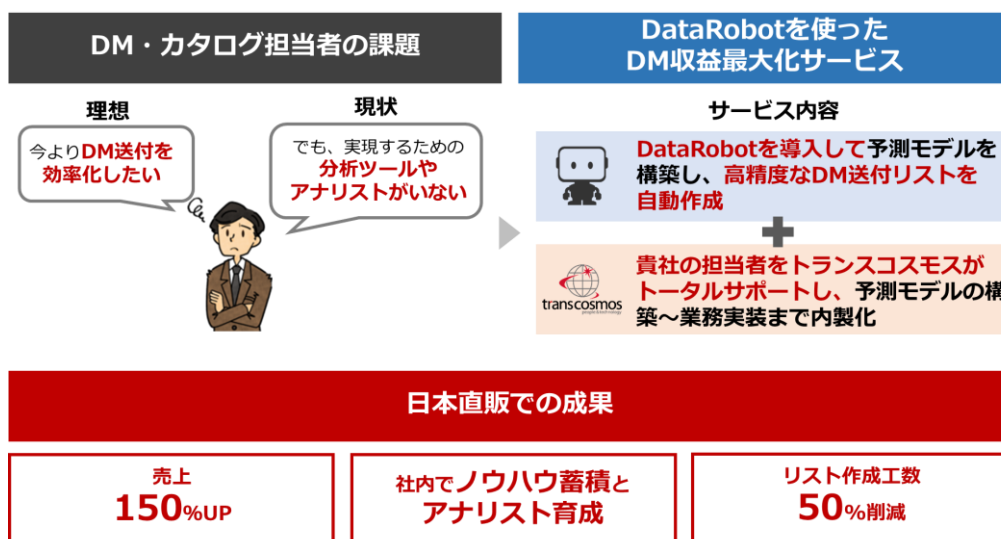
DM・カタログ担当者の課題

理想

今よりDM送付を効率化したい

現状

でも、実現するための分析ツールやアナリストがいない

DataRobotを使った DM収益最大化サービス

サービス内容

DataRobotを導入して予測モデルを構築し、高精度なDM送付リストを自動作成

transcosmos

貴社の担当者をトランスコスモスがトータルサポートし、予測モデルの構築～業務実装まで内製化

日本直販での成果

売上
150%UP

社内でノウハウ蓄積とアナリスト育成

リスト作成工数
50%削減